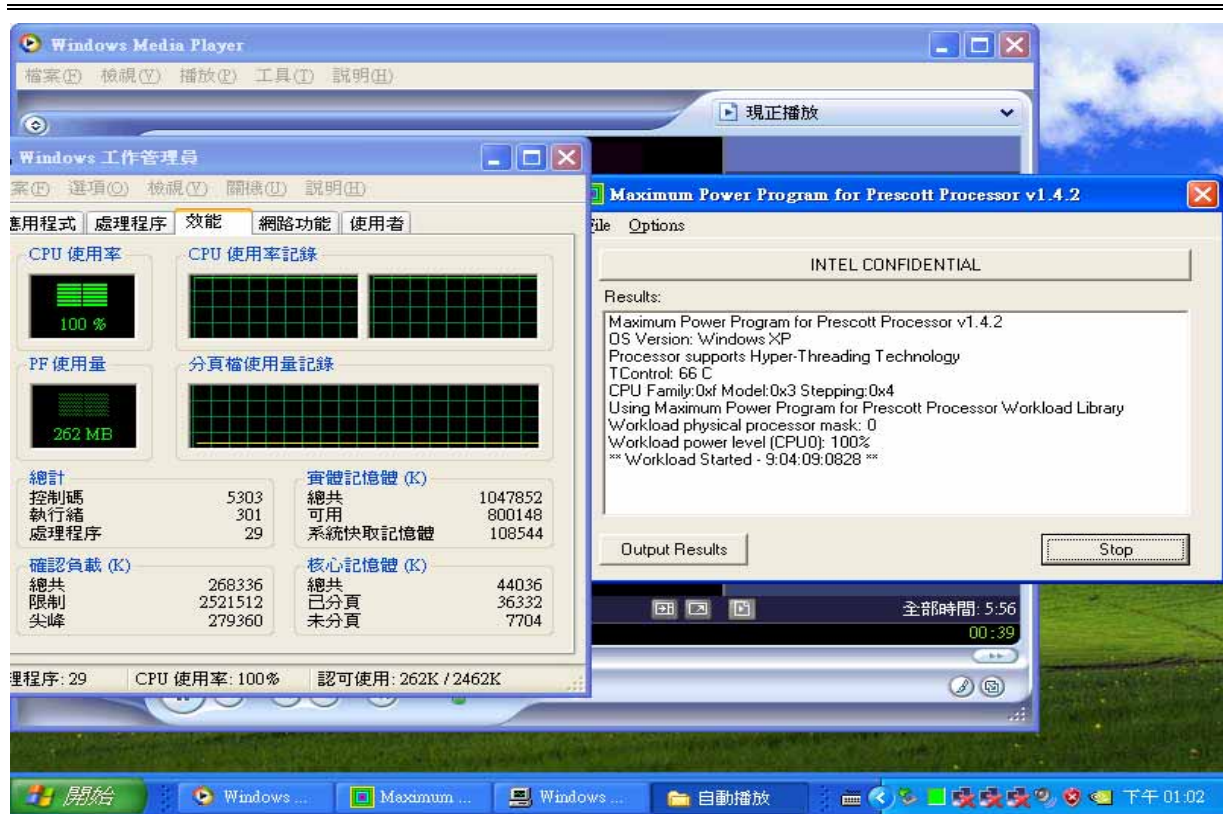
Windows Media Player
檔案(F) 檢視(V) 播放(P) 工具(T) 說明(H)
現正播放

Windows 工作管理員
案(F) 選項(O) 檢視(V) 關機(U) 說明(H)
應用程式 處理程序 效能 網路功能 使用者
CPU 使用率
100 %
CPU 使用率記錄
PF 使用量
262 MB
分頁檔使用量記錄

| 總計 | |
|---|---|
| 控制碼 | 5303 |
| 執行緒 | 301 |
| 處理程序 | 29 |

| 實體記憶體 (K) | |
|---|---|
| 總共 | 1047852 |
| 可用 | 800148 |
| 系統快取記憶體 | 108544 |

| 確認負載 (K) | |
|---|---|
| 總共 | 268336 |
| 限制 | 2521512 |
| 尖峰 | 279360 |

| 核心記憶體 (K) | |
|---|---|
| 總共 | 44036 |
| 已分頁 | 36332 |
| 未分頁 | 7704 |

理程序: 29 CPU 使用率: 100% 認可使用: 262K / 2462K

Maximum Power Program for Prescott Processor v1.4.2
File Options
INTEL CONFIDENTIAL
Results:
Maximum Power Program for Prescott Processor v1.4.2
OS Version: Windows XP
Processor supports Hyper-Threading Technology
TControl: 66 C
CPU Family:0xf Model:0x3 Stepping:0x4
Using Maximum Power Program for Prescott Processor Workload Library
Workload physical processor mask: 0
Workload power level (CPU0): 100%
** Workload Started - 9:04:09:0828 **
Output Results
Stop

全部時間: 5:56
00:39

開始 Windows ... Maximum ... Windows ... 自動播放 下午 01:02